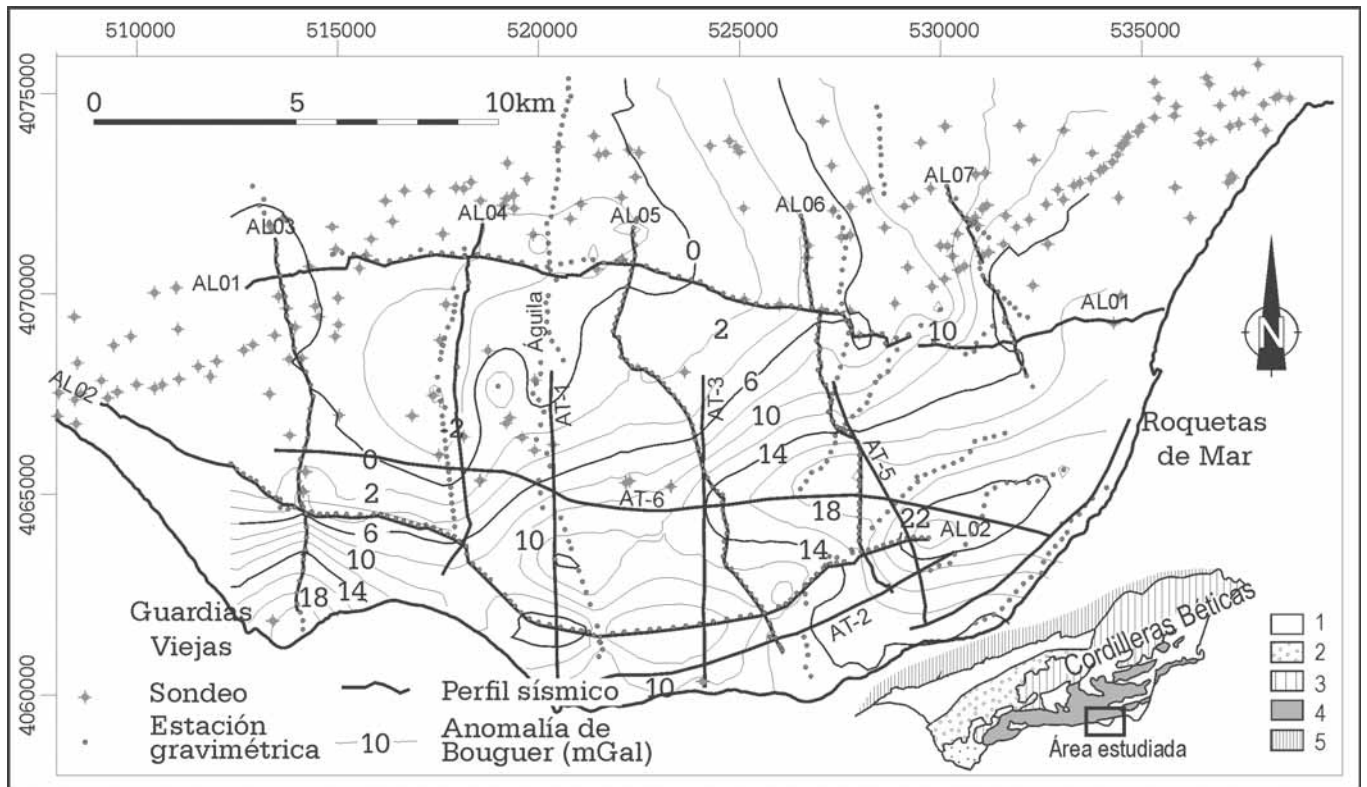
510000 515000 520000 525000 530000 535000

4075000
4070000
4065000
4060000

0 5 10km

AL03 AL04 AL05 AL06 AL07
AL01
AL01
AL02
Águila
AT-1
AT-3
AT-5
AT-6
AT-2
AL02

0
2
6
10
14
18
22
10
2
0
2
6
10
14
18
14
10
10

Roquetas de Mar

Guardias Viejas

Sondeo
Estación gravimétrica
Perfil sísmico
10 Anomalía de Bouguer (mGal)

N

Cordilleras Béticas
Área estudiada
1
2
3
4
5